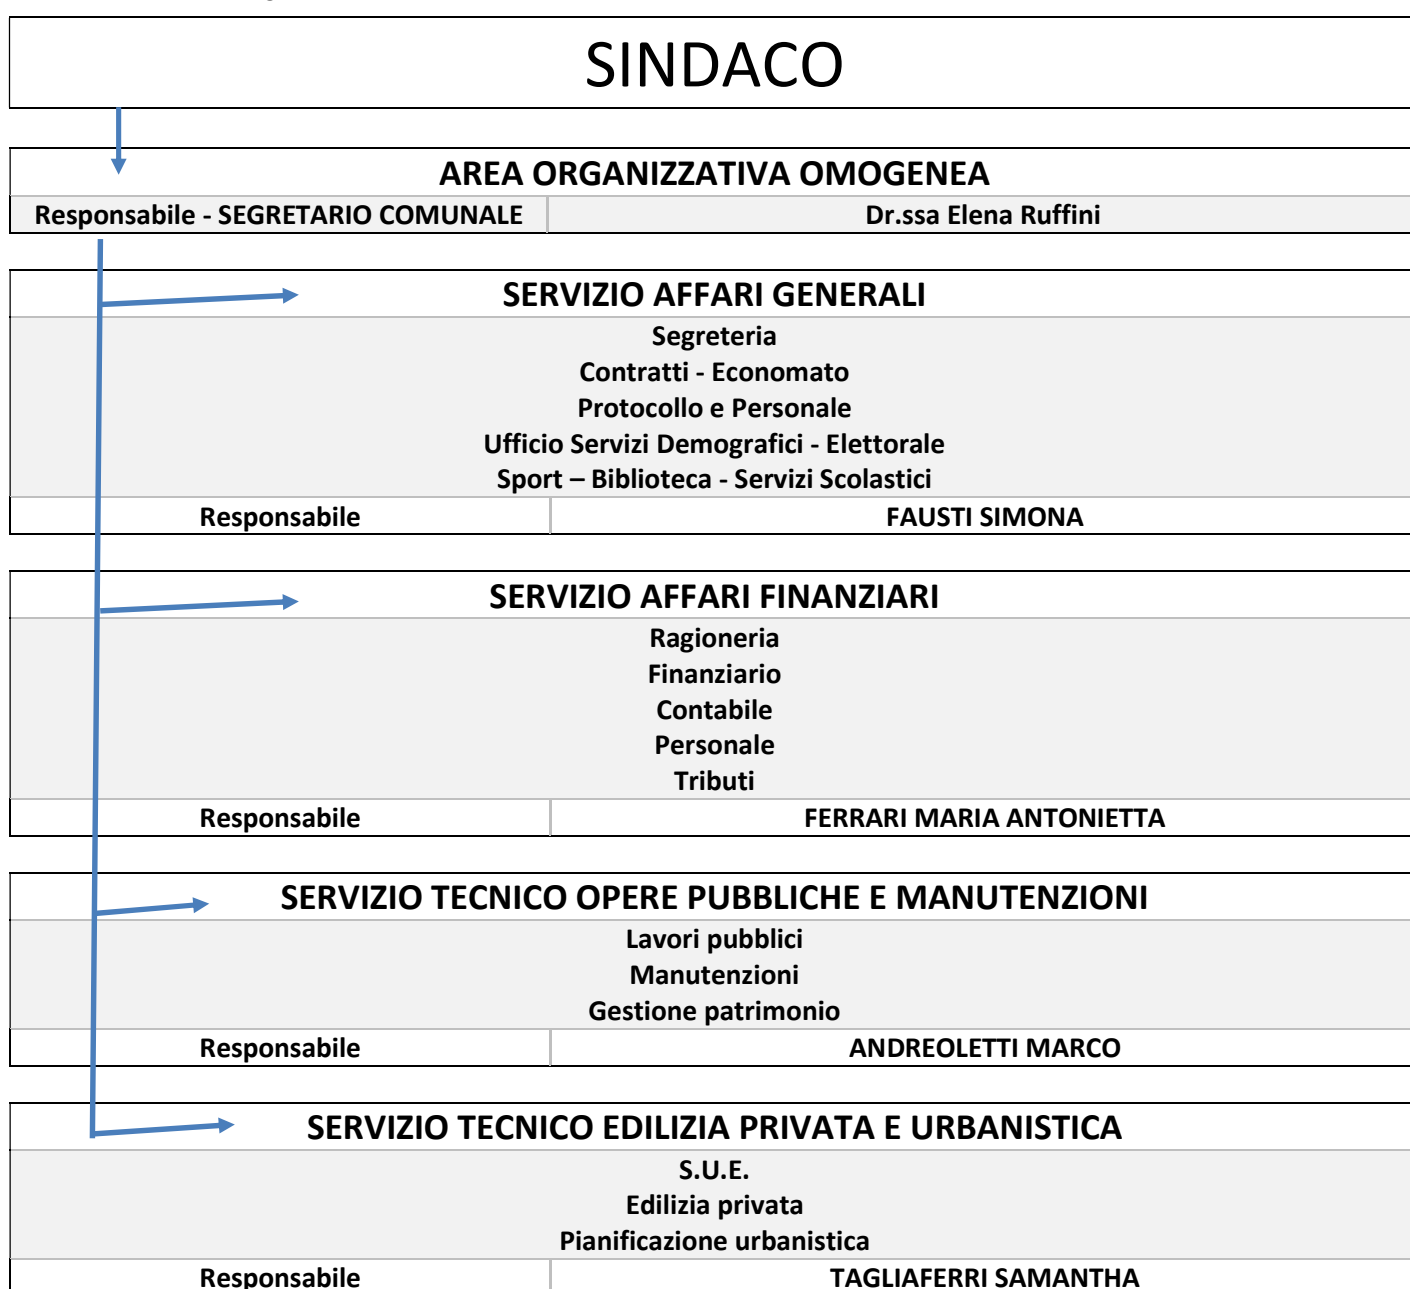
SINDACO

AREA ORGANIZZATIVA OMOGENEA

| Responsabile - SEGRETARIO COMUNALE | Dr.ssa Elena Ruffini |
|---|---|

SERVIZIO AFFARI GENERALI

Segreteria
Contratti - Economato
Protocollo e Personale
Ufficio Servizi Demografici - Elettorale
Sport – Biblioteca - Servizi Scolastici

| Responsabile | FAUSTI SIMONA |
|---|---|

SERVIZIO AFFARI FINANZIARI

Ragioneria
Finanziario
Contabile
Personale
Tributi

| Responsabile | FERRARI MARIA ANTONIETTA |
|---|---|

SERVIZIO TECNICO OPERE PUBBLICHE E MANUTENZIONI

Lavori pubblici
Manutenzioni
Gestione patrimonio

| Responsabile | ANDREOLETTI MARCO |
|---|---|

SERVIZIO TECNICO EDILIZIA PRIVATA E URBANISTICA

S.U.E.
Edilizia privata
Pianificazione urbanistica

| Responsabile | TAGLIAFERRI SAMANTHA |
|---|---|